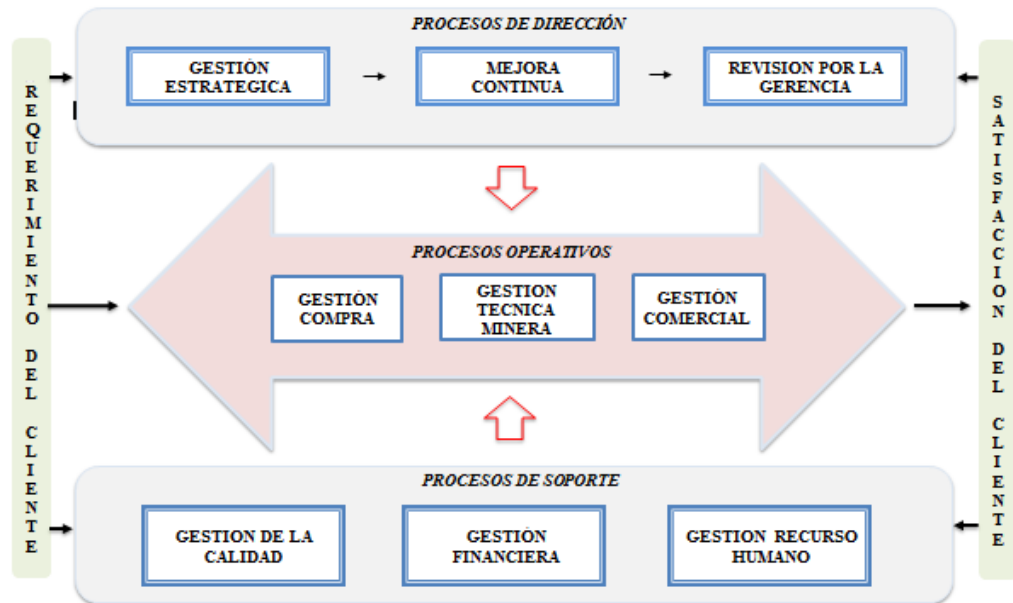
REQUERIMIENTO DEL CLIENTE

PROCESOS DE DIRECCIÓN

GESTIÓN ESTRATEGICA

MEJORA CONTINUA

REVISION POR LA GERENCIA

PROCESOS OPERATIVOS

GESTIÓN COMPRA

GESTION TECNICA MINERA

GESTIÓN COMERCIAL

PROCESOS DE SOPORTE

GESTION DE LA CALIDAD

GESTIÓN FINANCIERA

GESTION RECURSO HUMANO

SATISFACCION DEL CLIENTE